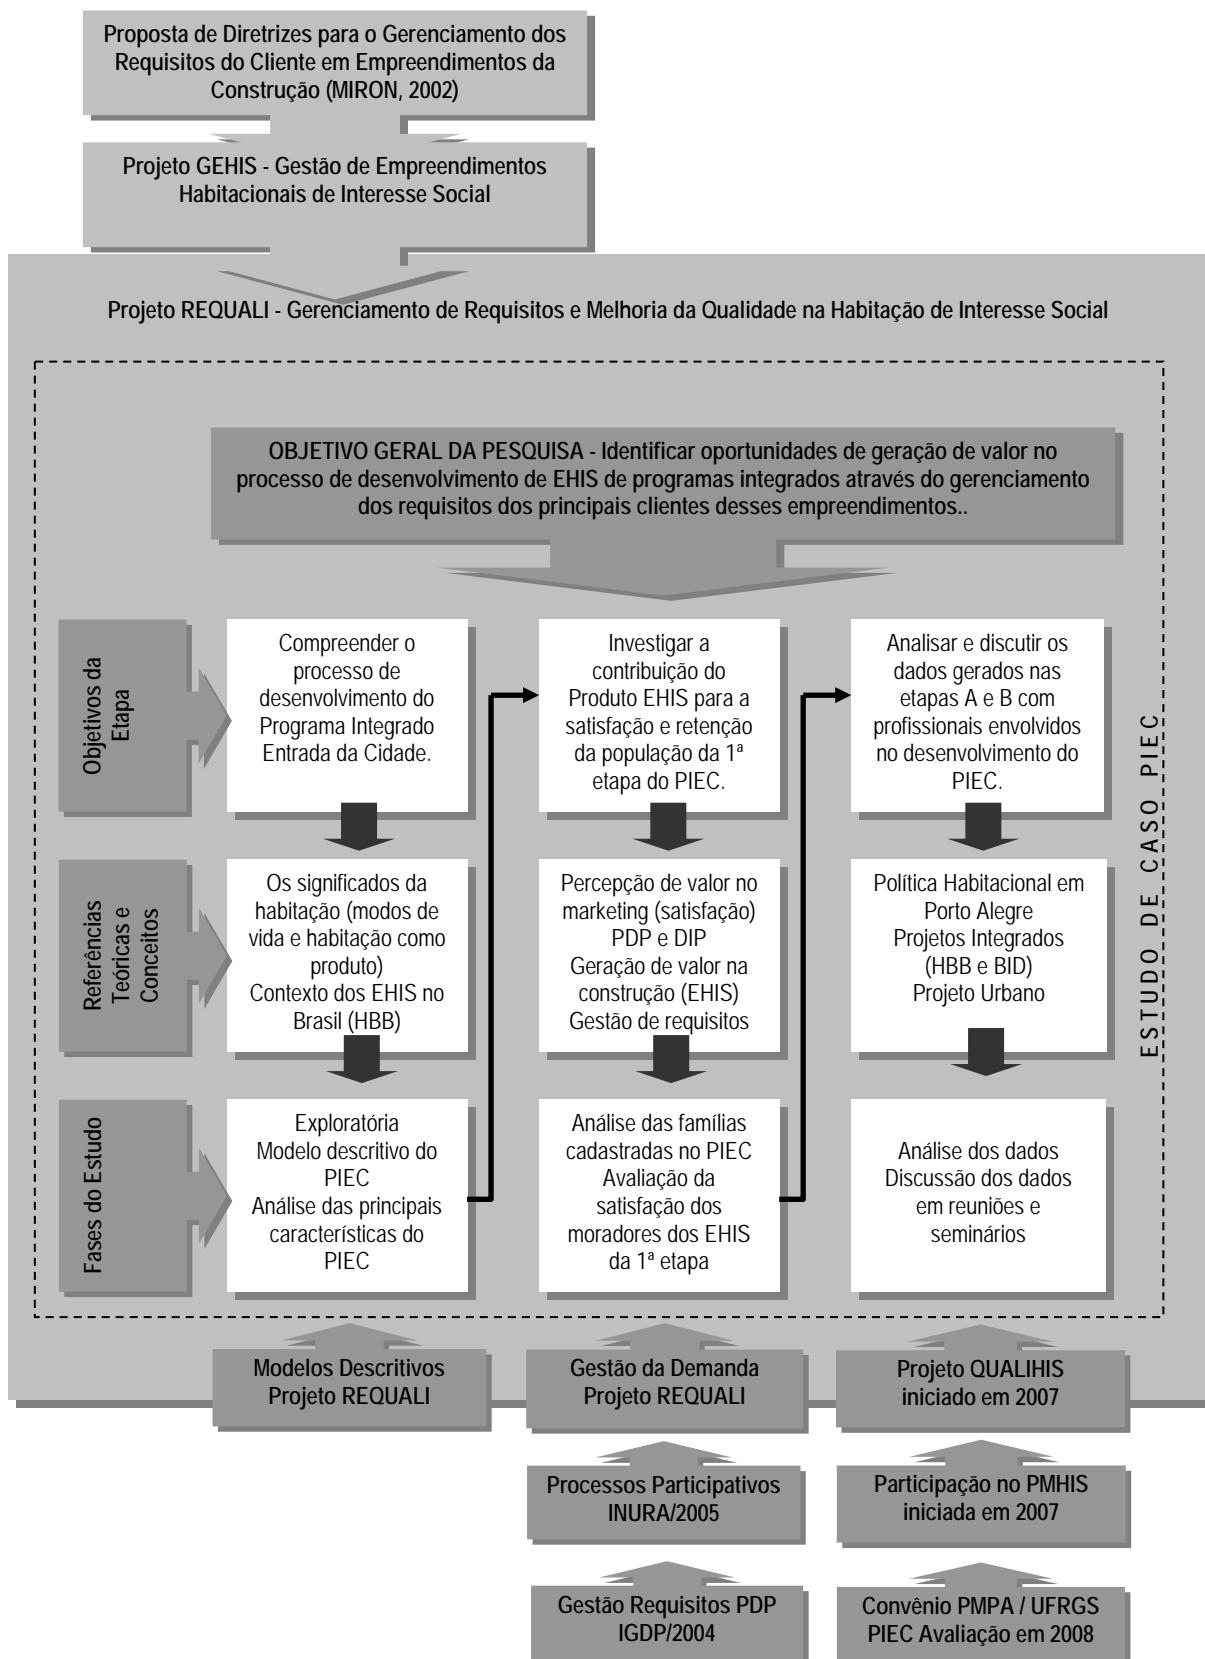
Proposta de Diretrizes para o Gerenciamento dos Requisitos do Cliente em Empreendimentos da Construção (MIRON, 2002)

Projeto GEHIS - Gestão de Empreendimentos Habitacionais de Interesse Social

Projeto REQUALI - Gerenciamento de Requisitos e Melhoria da Qualidade na Habitação de Interesse Social

OBJETIVO GERAL DA PESQUISA - Identificar oportunidades de geração de valor no processo de desenvolvimento de EHIS de programas integrados através do gerenciamento dos requisitos dos principais clientes desses empreendimentos..

Objetivos da Etapa

Compreender o processo de desenvolvimento do Programa Integrado Entrada da Cidade.

Investigar a contribuição do Produto EHIS para a satisfação e retenção da população da 1ª etapa do PIEC.

Analisar e discutir os dados gerados nas etapas A e B com profissionais envolvidos no desenvolvimento do PIEC.

Referências Teóricas e Conceitos

Os significados da habitação (modos de vida e habitação como produto)
Contexto dos EHIS no Brasil (HBB)

Percepção de valor no marketing (satisfação)
PDP e DIP
Geração de valor na construção (EHIS)
Gestão de requisitos

Política Habitacional em Porto Alegre
Projetos Integrados (HBB e BID)
Projeto Urbano

Fases do Estudo

Exploratória
Modelo descritivo do PIEC
Análise das principais características do PIEC

Análise das famílias cadastradas no PIEC
Avaliação da satisfação dos moradores dos EHIS da 1ª etapa

Análise dos dados
Discussão dos dados em reuniões e seminários

ESTUDO DE CASO PIEC

Modelos Descritivos Projeto REQUALI

Gestão da Demanda Projeto REQUALI

Projeto QUALIHIS iniciado em 2007

Processos Participativos INURA/2005

Participação no PMHIS iniciada em 2007

Gestão Requisitos PDP IGDP/2004

Convênio PMPA / UFRGS PIEC Avaliação em 2008